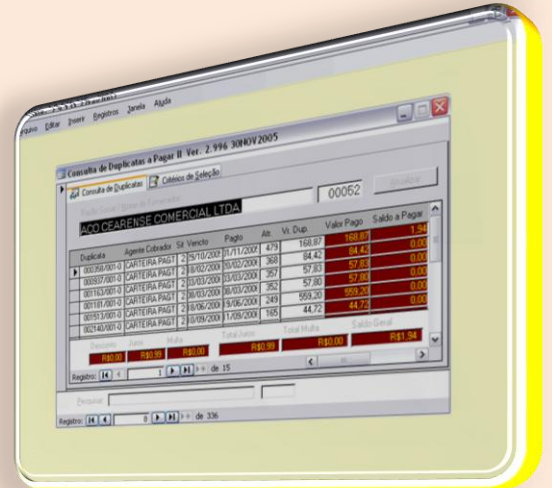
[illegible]
quivo Editar Inserir Registros Janela Ajuda

Consulta de Duplicatas a Pagar II Ver. 2.996 30NOV2005

Consulta de Duplicatas | Critérios de Seleção

00052 | Atualizar

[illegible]
ACO CEARENSE COMERCIAL LTDA

| Duplicata | Agente Cobrador | Sit | Vencto | Pagto | Atr. | Vl. Dup. | Valor Pago | Saldo a Pagar |
|---|---|---|---|---|---|---|---|---|
| 000358/001-0 | CARTEIRA PAGT | 2 | 19/10/200 | 01/11/200 | 479 | 168,87 | 168,87 | 1,94 |
| 000507/001-0 | CARTEIRA PAGT | 2 | 18/02/200 | 10/02/200 | 368 | 84,42 | 84,42 | 0,00 |
| 001163/001-0 | CARTEIRA PAGT | 2 | 03/03/200 | 03/03/200 | 357 | 57,83 | 57,83 | 0,00 |
| 001181/001-0 | CARTEIRA PAGT | 2 | 08/03/200 | 08/03/200 | 352 | 57,80 | 57,80 | 0,00 |
| 001513/001-0 | CARTEIRA PAGT | 2 | 06/06/200 | 06/06/200 | 249 | 559,20 | 559,20 | 0,00 |
| 002140/001-0 | CARTEIRA PAGT | 2 | 10/09/200 | 11/09/200 | 165 | 44,72 | 44,72 | 0,00 |

Desconto R$0,00 | Juros R$0,99 | Multa R$0,00 | Total Juros R$0,99 | Total Multa R$0,00 | Saldo Geral R$1,94

Registro: 1 de 15

Pesquisa:

Registro: 8 de 336